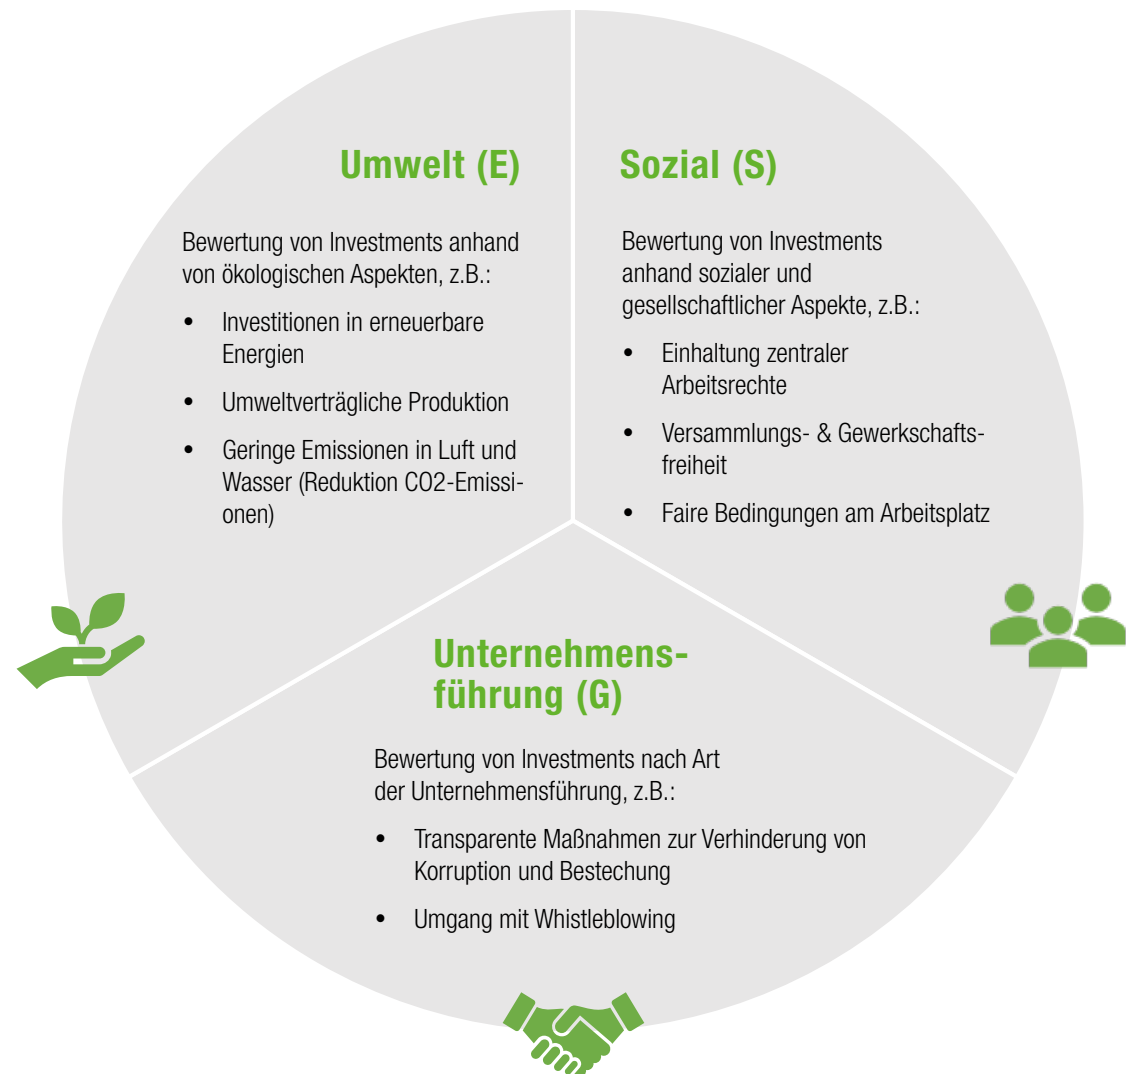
Umwelt (E)

Bewertung von Investments anhand von ökologischen Aspekten, z.B.:

- Investitionen in erneuerbare Energien
- Umweltverträgliche Produktion
- Geringe Emissionen in Luft und Wasser (Reduktion CO2-Emissionen)

Sozial (S)

Bewertung von Investments anhand sozialer und gesellschaftlicher Aspekte, z.B.:

- Einhaltung zentraler Arbeitsrechte
- Versammlungs- & Gewerkschaftsfreiheit
- Faire Bedingungen am Arbeitsplatz

Unternehmensführung (G)

Bewertung von Investments nach Art der Unternehmensführung, z.B.:

- Transparente Maßnahmen zur Verhinderung von Korruption und Bestechung
- Umgang mit Whistleblowing